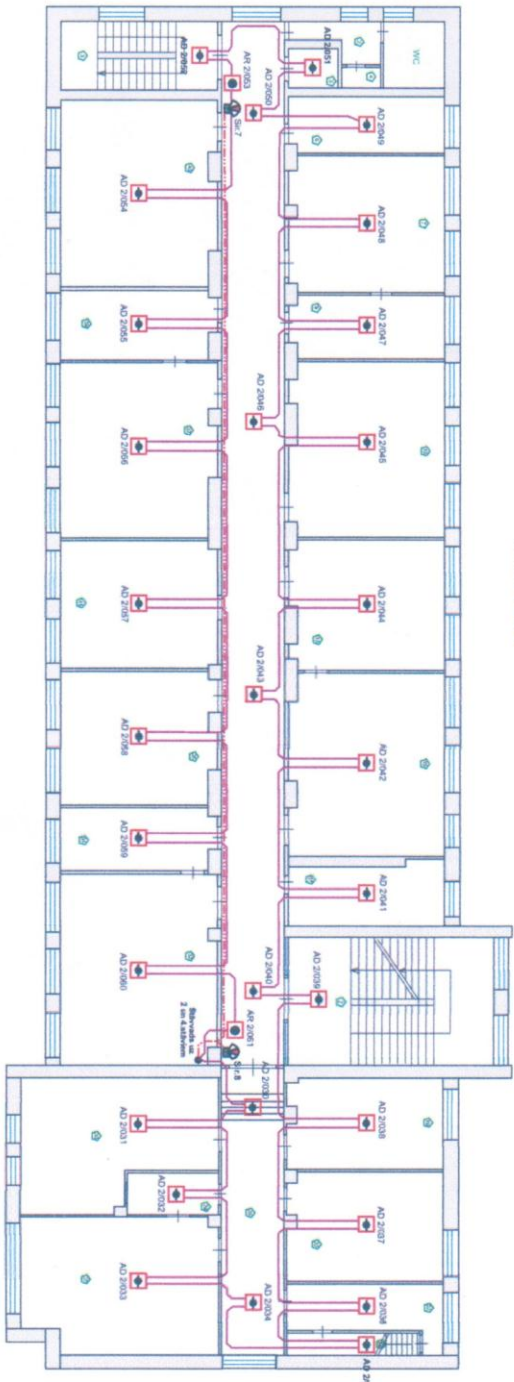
AD 2/052
AR 2/053
AD 2/050
AD 2/051
WC
Sir 7
AD 2/049
AD 2/054
AD 2/048
AD 2/055
AD 2/047
AD 2/046
AD 2/056
AD 2/045
AD 2/057
AD 2/044
AD 2/043
AD 2/058
AD 2/042
AD 2/059
AD 2/041
AD 2/060
AD 2/040
AD 2/039
Stoivedo az 3 m 4.szitenn
AR 2/061
Sir 8
AD 2/030
AD 2/031
AD 2/038
AD 2/032
AD 2/037
AD 2/033
AD 2/034
AD 2/036
AD 2/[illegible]